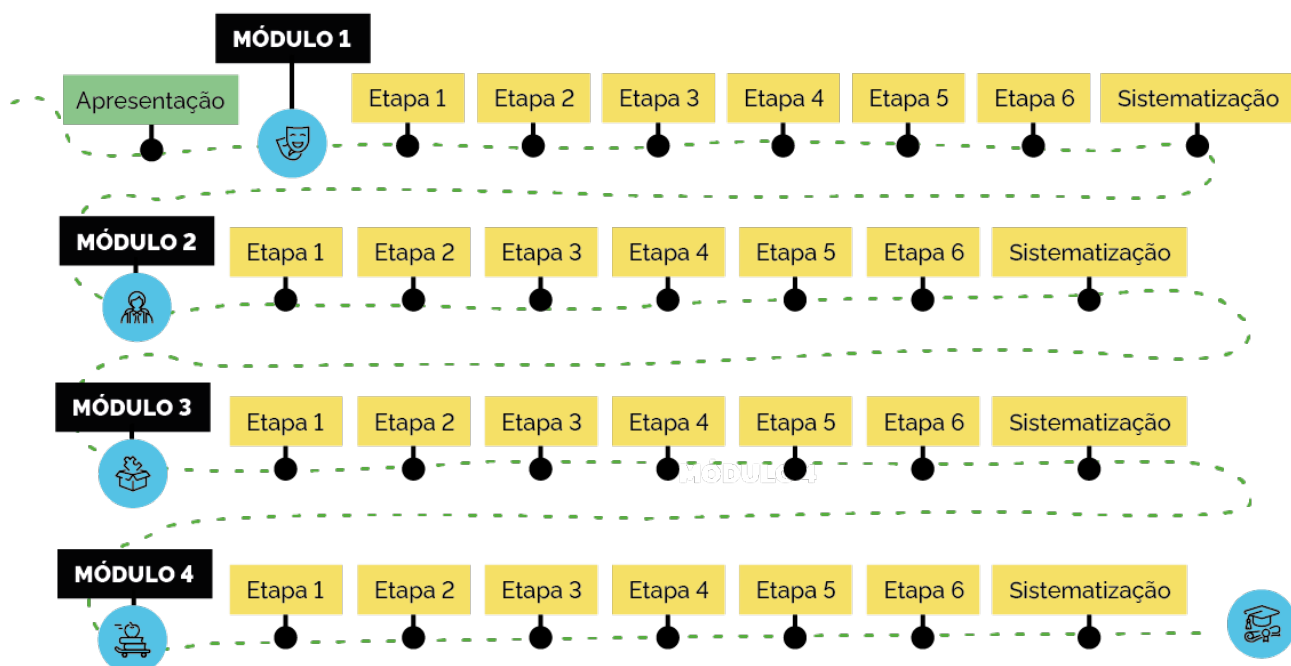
MÓDULO 1

Apresentação

Etapa 1 Etapa 2 Etapa 3 Etapa 4 Etapa 5 Etapa 6 Sistematização

MÓDULO 2

Etapa 1 Etapa 2 Etapa 3 Etapa 4 Etapa 5 Etapa 6 Sistematização

MÓDULO 3

Etapa 1 Etapa 2 Etapa 3 Etapa 4 Etapa 5 Etapa 6 Sistematização

MÓDULO 4

MÓDULO 4

Etapa 1 Etapa 2 Etapa 3 Etapa 4 Etapa 5 Etapa 6 Sistematização